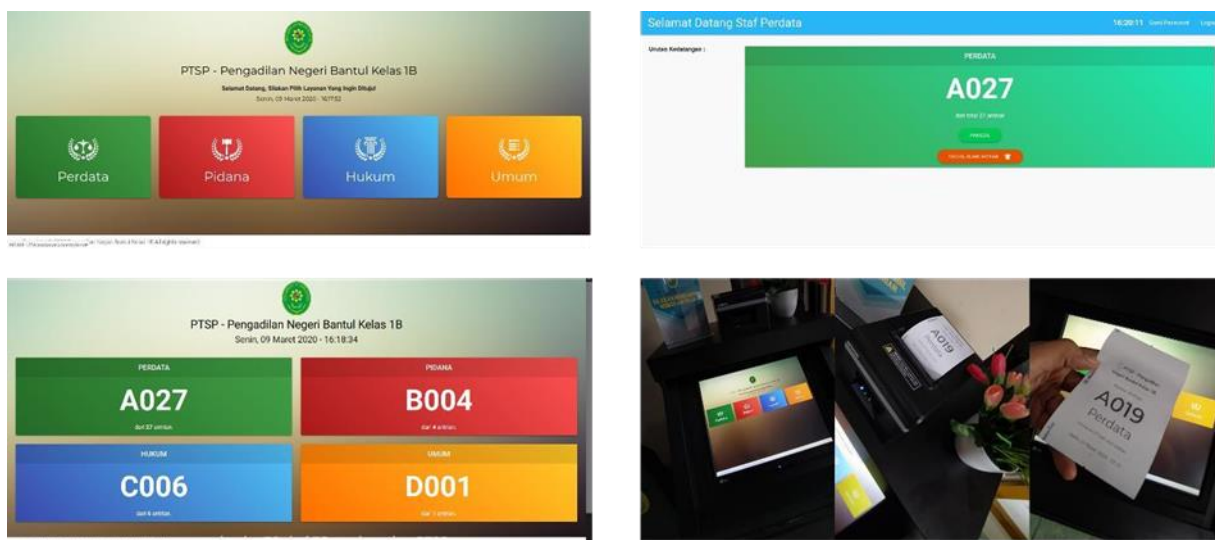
PTSP - Pengadilan Negeri Bantul Kelas 1B

Selamat Datang, Silakan Pilih Layanan Yang Ingin Dituju!

Senin, 09 Maret 2020 - 16:17:52

Perdata

Pidana

Hukum

Umum

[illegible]

Selamat Datang Staf Perdata

16:20:11 Ganti Password Logout

Urutan Kedatangan :

PERDATA

A027

dari total 27 antrian

PANGGIL

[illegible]

PTSP - Pengadilan Negeri Bantul Kelas 1B

Senin, 09 Maret 2020 - 16:18:34

PERDATA

A027

dari 27 antrian

PIDANA

B004

dari 4 antrian

HUKUM

C006

dari 6 antrian

UMUM

D001

dari 1 antrian

A019

A019

Perdata